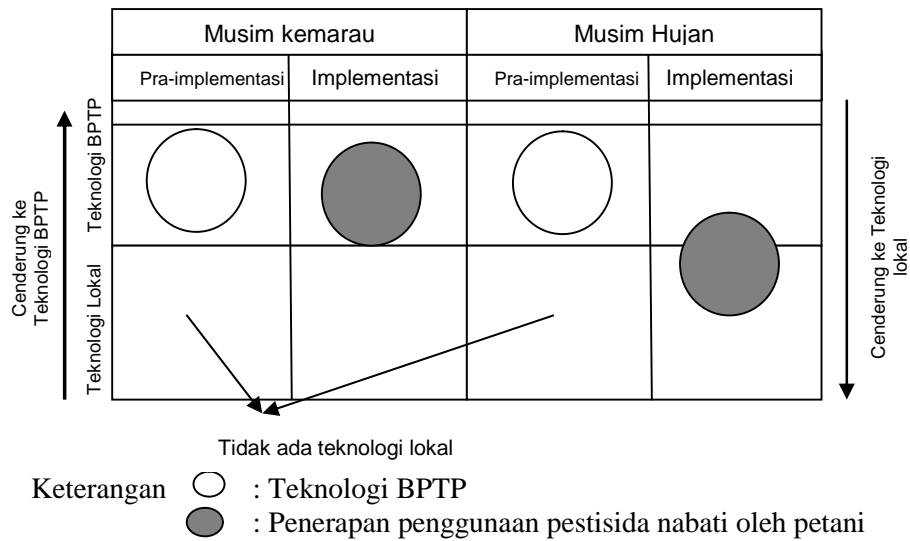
| | Musim kemarau | | Musim Hujan | |
|---|---|---|---|---|
| | Pra-implementasi | Implementasi | Pra-implementasi | Implementasi |
| Teknologi BPTP | | | | |
| Teknologi Lokal | | | | |

Cenderung ke Teknologi BPTP

Cenderung ke Teknologi lokal

Tidak ada teknologi lokal

Keterangan : Teknologi BPTP
: Penerapan penggunaan pestisida nabati oleh petani